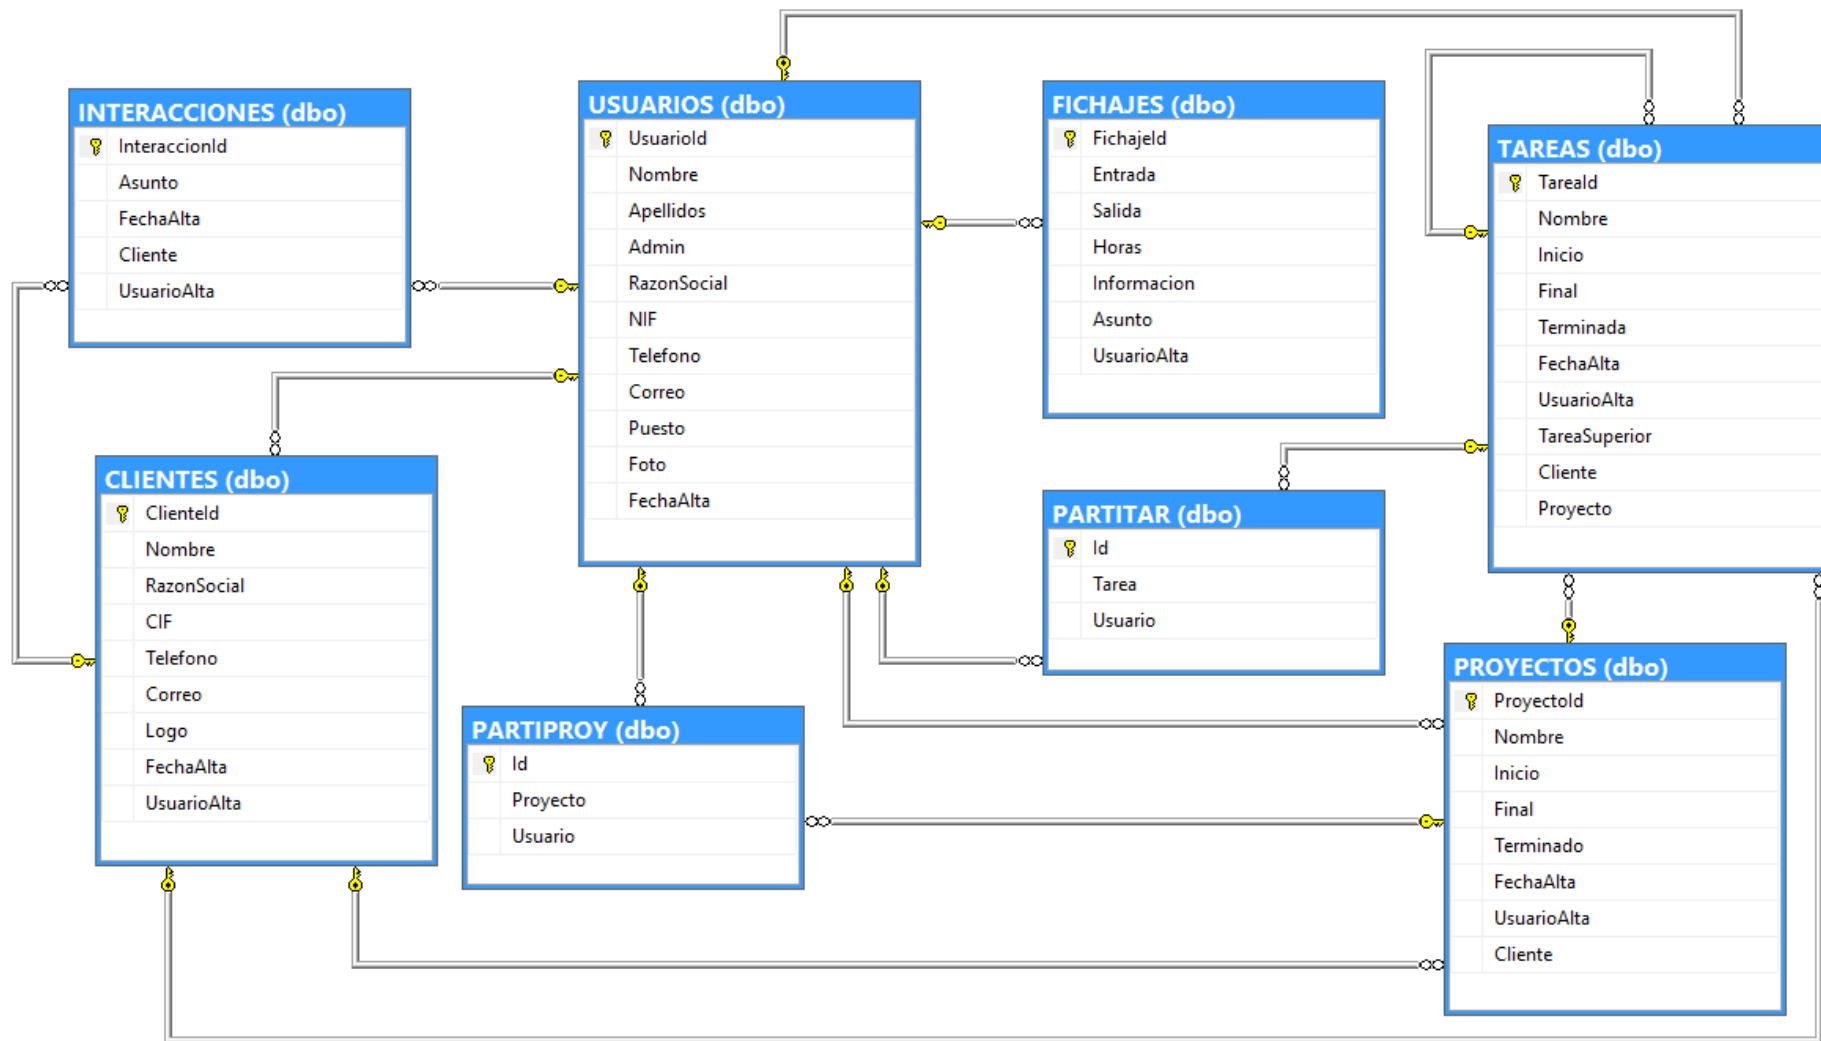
INTERACCIONES (dbo)
InteraccionId
Asunto
FechaAlta
Cliente
UsuarioAlta

USUARIOS (dbo)
UsuarioId
Nombre
Apellidos
Admin
RazonSocial
NIF
Telefono
Correo
Puesto
Foto
FechaAlta

FICHAJES (dbo)
FichajeId
Entrada
Salida
Horas
Informacion
Asunto
UsuarioAlta

TAREAS (dbo)
TareaId
Nombre
Inicio
Final
Terminada
FechaAlta
UsuarioAlta
TareaSuperior
Cliente
Proyecto

CLIENTES (dbo)
ClienteId
Nombre
RazonSocial
CIF
Telefono
Correo
Logo
FechaAlta
UsuarioAlta

PARTITAR (dbo)
Id
Tarea
Usuario

PARTIPROY (dbo)
Id
Proyecto
Usuario

PROYECTOS (dbo)
ProyectoId
Nombre
Inicio
Final
Terminado
FechaAlta
UsuarioAlta
Cliente